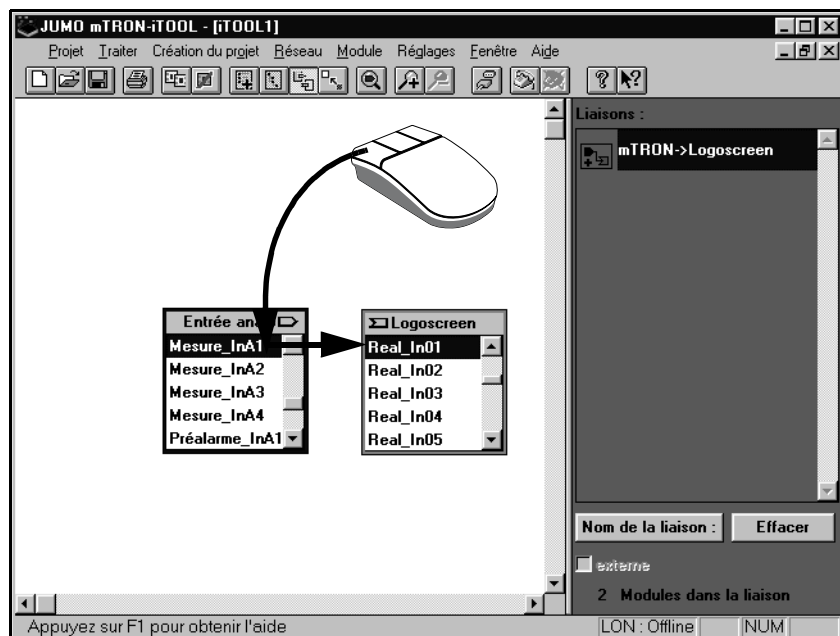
JUMO mTRON-iTOOL - [iTOOL1]

Projet Traiter Création du projet Réseau Module Réglages Fenêtre Aide

Liaisons :

mTRON->Logoscreen

Entrée ana

Mesure_InA1

Mesure_InA2

Mesure_InA3

Mesure_InA4

Préalarme_InA1

Logoscreen

Real_In01

Real_In02

Real_In03

Real_In04

Real_In05

Nom de la liaison :

Effacer

externe

2 Modules dans la liaison

Appuyez sur F1 pour obtenir l'aide

LON : Offline

NUM